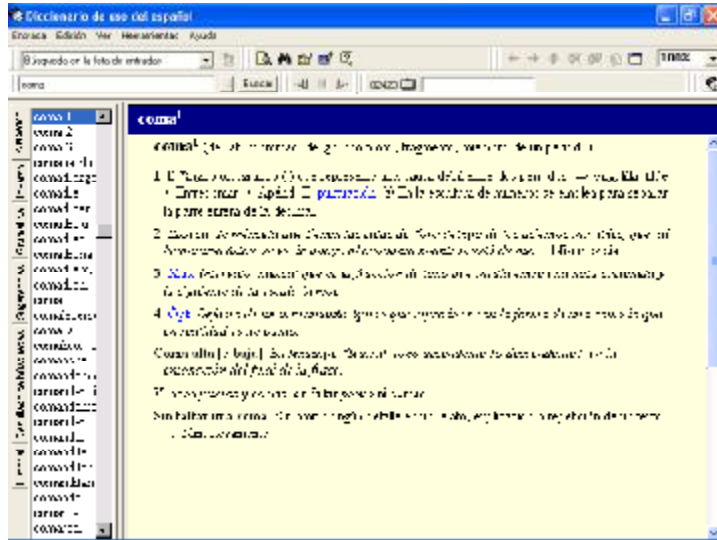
Diccionario de uso del español
Archivo Edición Ver Herramientas Ayuda
Búsqueda en la lista de entradas
Buscar
100%
coma
coma 1
coma 2
coma 3
coma1
coma1 (del lat. "comma", del gr. "kómma", fragmento, miembro de un periodo.)
1 f. Signo ortográfico (,) que se usa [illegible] para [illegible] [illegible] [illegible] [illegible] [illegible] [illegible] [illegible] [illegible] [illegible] puntuación. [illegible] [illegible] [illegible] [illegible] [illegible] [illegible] la parte entera de la decimal.
2 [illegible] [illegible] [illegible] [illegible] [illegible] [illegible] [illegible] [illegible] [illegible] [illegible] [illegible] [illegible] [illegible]
3 Mús. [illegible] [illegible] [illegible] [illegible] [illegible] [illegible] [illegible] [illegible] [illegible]
4 Ópt. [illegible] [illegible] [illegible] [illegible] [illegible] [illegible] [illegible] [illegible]
Con sus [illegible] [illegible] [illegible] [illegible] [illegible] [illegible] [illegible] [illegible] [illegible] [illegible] del final de la frase.
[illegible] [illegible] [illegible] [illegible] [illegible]
Sin faltar una coma. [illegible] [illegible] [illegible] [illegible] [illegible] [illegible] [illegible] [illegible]